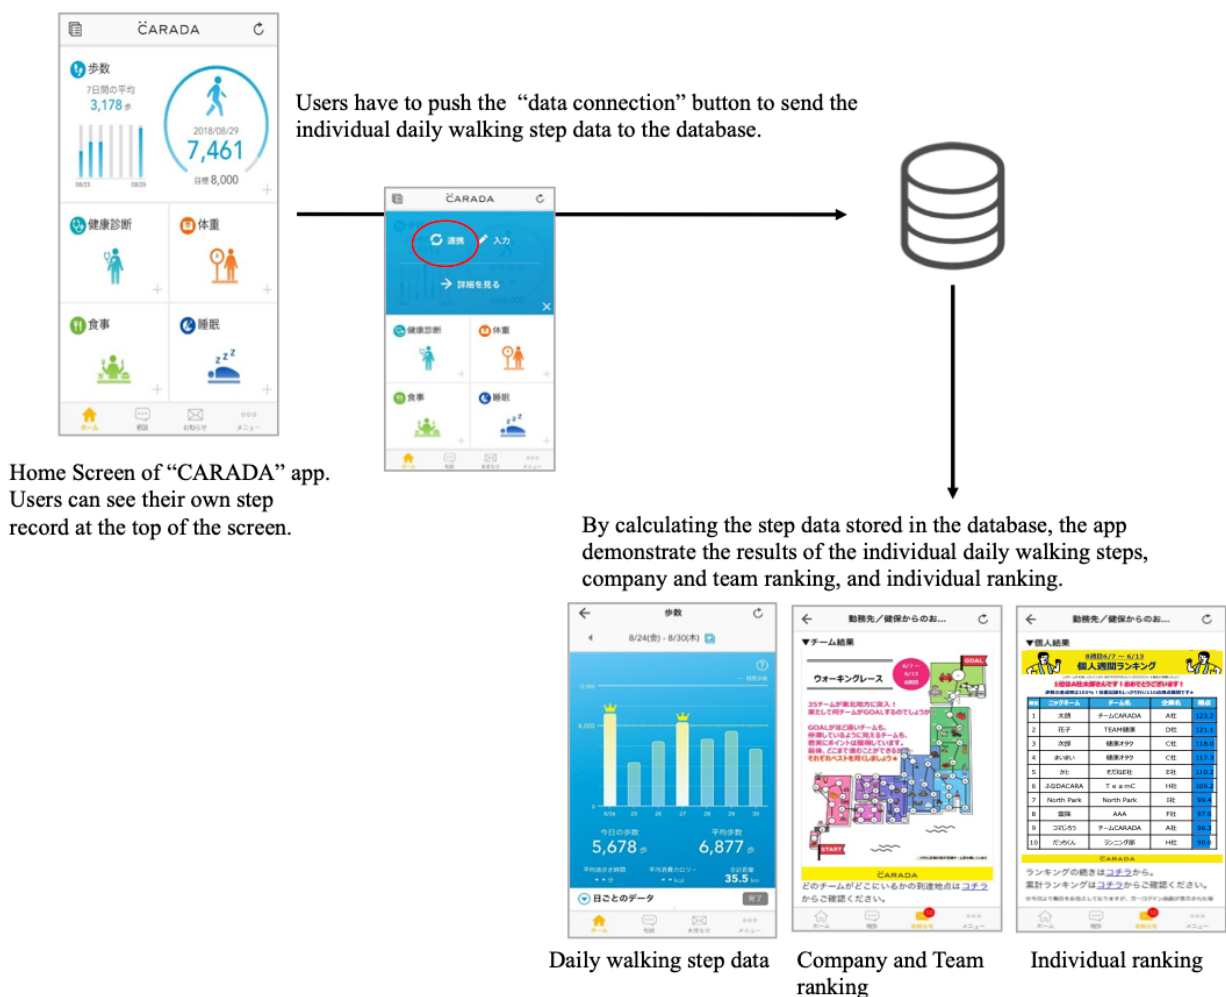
CARADA

歩数
7日間の平均
3,178歩
2018/08/29
7,461
目標 8,000
08/23 08/29

健康診断
体重
食事
睡眠

ホーム 相談 お知らせ メニュー

Home Screen of "CARADA" app. Users can see their own step record at the top of the screen.

Users have to push the "data connection" button to send the individual daily walking step data to the database.

CARADA
連携
入力
詳細を見る
健康診断
体重
食事
睡眠

By calculating the step data stored in the database, the app demonstrate the results of the individual daily walking steps, company and team ranking, and individual ranking.

歩数
8/24(金) - 8/30(木)
今日の歩数
5,678歩
平均歩数
6,877歩
35.5 km
日ごとのデータ

勤務先／健保からのお...
▼チーム結果
ウォーキングレース
GOAL
START
CARADA
どのチームがどこにいるかの到達地点はコチラからご確認ください。

勤務先／健保からのお...
▼個人結果
個人週間ランキング

| | ニックネーム | チーム名 | 企業名 | 得点 |
|---|---|---|---|---|
| 1 | 太郎 | チームCARADA | A社 | 123.2 |
| 2 | 花子 | TEAM健康 | D社 | 121.1 |
| 3 | 次郎 | 健康オタク | C社 | 118.0 |
| 4 | まいまい | 健康オタク | C社 | 117.3 |
| 5 | かと | そだねB社 | E社 | 110.2 |
| 6 | ふなDACARA | T e a m C | H社 | 109.2 |
| 7 | North Park | North Park | I社 | 99.4 |
| 8 | 霊珠 | AAA | F社 | 97.0 |
| 9 | コマしろう | チームCARADA | A社 | 96.3 |
| 10 | だっくん | ランニング部 | H社 | 90.0 |

CARADA
ランキングの続きはコチラから。
累計ランキングはコチラからご確認ください。

Daily walking step data
Company and Team ranking
Individual ranking